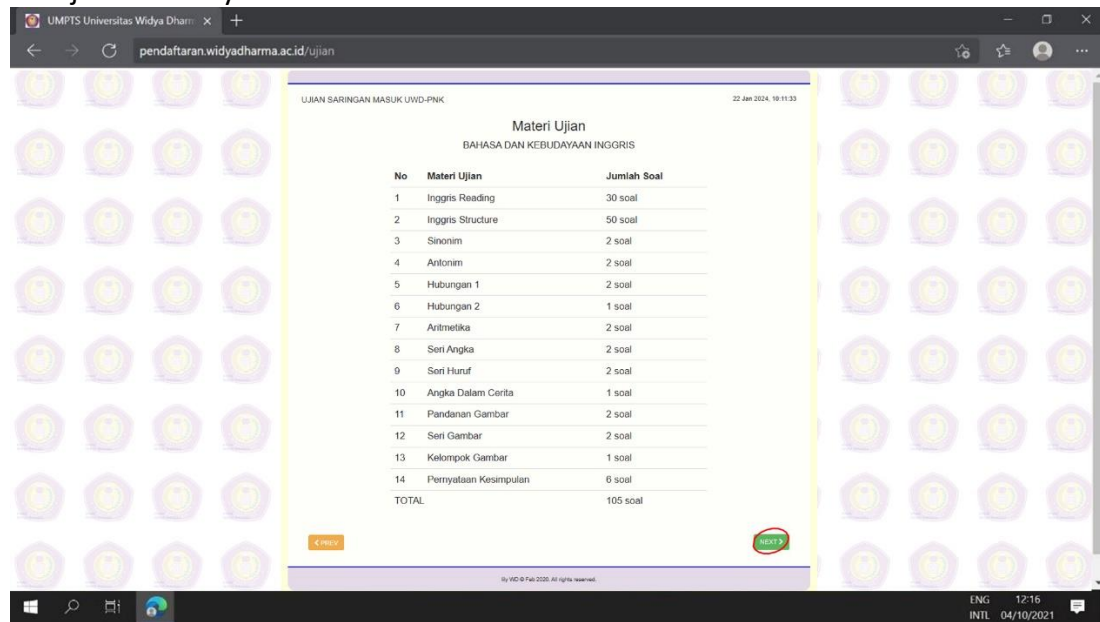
UMPTS Universitas Widya Dharm ×

pendaftaran.widyadharma.ac.id/ujian

UJIAN SARINGAN MASUK UWD-PNK

22 Jan 2024, 10:11:33

Materi Ujian

BAHASA DAN KEBUDAYAAN INGGRIS

| No | Materi Ujian | Jumlah Soal |
|---|---|---|
| 1 | Inggris Reading | 30 soal |
| 2 | Inggris Structure | 50 soal |
| 3 | Sinonim | 2 soal |
| 4 | Antonim | 2 soal |
| 5 | Hubungan 1 | 2 soal |
| 6 | Hubungan 2 | 1 soal |
| 7 | Aritmetika | 2 soal |
| 8 | Seri Angka | 2 soal |
| 9 | Seri Huruf | 2 soal |
| 10 | Angka Dalam Cerita | 1 soal |
| 11 | Pandanan Gambar | 2 soal |
| 12 | Seri Gambar | 2 soal |
| 13 | Kelompok Gambar | 1 soal |
| 14 | Pernyataan Kesimpulan | 6 soal |
| TOTAL | | 105 soal |

< PREV

NEXT >

By WD © Feb 2020. All rights reserved.

ENG INTL 12:16 04/10/2021